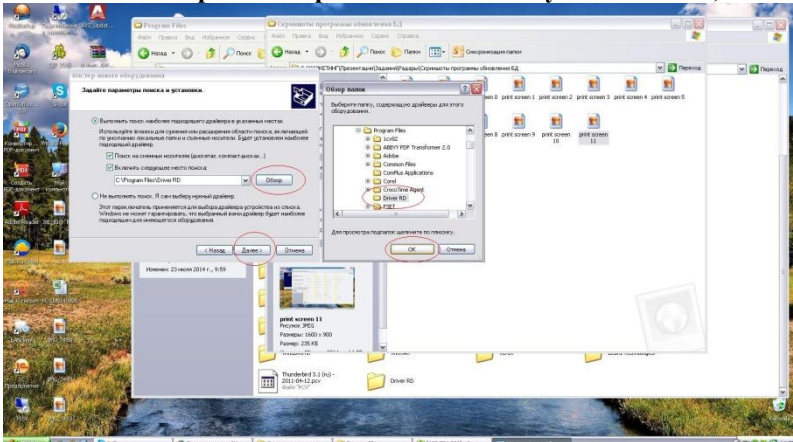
Program Files
Скриншоты программы обновления БД
Файл Правка Вид Избранное Сервис Справка
Назад Поиск Папки Синхронизация папки
Переход
Мастер нового оборудования
Задайте параметры поиска и установки.
Выполнить поиск наиболее подходящего драйвера в указанных местах.
Используйте флажки для сужения или расширения области поиска, включающей по умолчанию локальные папки и съемные носители. Будет установлен наиболее подходящий драйвер.
Поиск на сменных носителях (дискетах, компакт-дисках...)
Включить следующее место поиска:
C:\Program Files\Driver RD
Обзор
Не выполнять поиск. Я сам выберу нужный драйвер
Этот переключатель применяется для выбора драйвера устройства из списка. Windows не может гарантировать, что выбранный вами драйвер будет наиболее подходящим для имеющегося оборудования.
< Назад Далее > Отмена
Обзор папок
Выберите папку, содержащую драйверы для этого оборудования.
Program Files
1cv82
ABBYY PDF Transformer 2.0
Adobe
Common Files
ComPlus Applications
Corel
CrocoTime Agent
Driver RD
ESET
Для просмотра вложенных папок щелкните на плюсике.
OK Отмена
print screen 8 print screen 1 print screen 2 print screen 3 print screen 4 print screen 5
print screen 8 print screen 9 print screen 10 print screen 11
Изменен: 23 июля 2014 г., 9:59
print screen 11
Рисунок JPEG
Размеры: 1600 x 900
Размер: 235 КБ
Thunderbird 3.1 (ru) - 2011-04-12.pcv
Driver RD